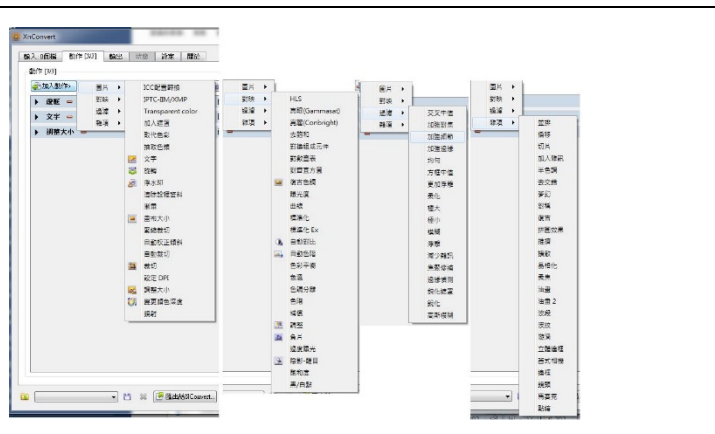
XnConvert

輸入 0個檔 動作 [3/3] 輸出 狀態 設定 關於

動作 [3/3]

加入動作
旋轉
文字
調整大小

圖片
對映
濾鏡
雜項

ICC配置轉換
IPTC-IIM/XMP
Transparent color
加入遮罩
取代色彩
擷取色頻
文字
描邊
浮水印
清除描述資料
移除
畫布大小
重新裁切
自動校正傾斜
自動裁切
裁切
設定 DPI
調整大小
變更顏色深度
鏡射

圖片
對映
濾鏡
雜項

HLS
亮度(Gammaset)
亮度(Conbright)
去飽和
對應組成元件
對數曲線
對齊直方圖
填充色頻
曝光度
曲線
標準化
標準化 Ex
自動對比
自動色階
色彩平衡
色溫
色彩分離
色階
相依
調整
負片
過度曝光
陰影-亮區
飽和度
黑/白點

圖片
對映
濾鏡
雜項

去交錯
加強對焦
加強細節
加強邊緣
均勻
方框中值
更加清晰
柔化
增大
縮小
模糊
降噪
減少雜訊
表面模糊
邊緣偵測
銳化遮罩
銳化
高斯模糊

圖片
對映
濾鏡
雜項

盒景
偏移
切片
加入雜訊
半色調
波紋
夢幻
割幣
傷害
拼圖效果
擠壓
擴散
馬賽克
卷曲
油畫
油畫 2
漩渦
波紋
變異
立體浮雕
百式相機
邊框
鏡頭
褐色
點描

XnConvert